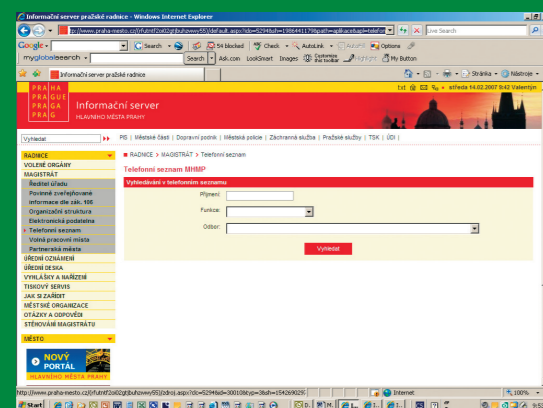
Informační server pražské radnice - Windows Internet Explorer

http://www.praha-mesto.cz/(rfutntf2a02gtjbuhzwvy55)/default.aspx?ido=5294&sh=1986441179&path=aplikace&apl=telefon

Live Search

Google Search 54 blocked Check AutoLink AutoFill Options

myglobalsearch Search Ask.com LookSmart Images Customize this toolbar My Button

Informační server pražské radnice

Stránka Nástroje

PRAHA PRAGUE PRAGA PRAG

Informační server

HLAVNÍHO MĚSTA PRAHY

středa 14.02.2007 9:42 Valentýn

Vyhledat

PIS | Městské části | Dopravní podnik | Městská policie | Záchranná služba | Pražské služby | TSK | ÚDI |

RADNICE

VOLENÉ ORGÁNY

MAGISTRÁT

Ředitel úřadu

Povinně zveřejňované informace dle zák. 106

Organizační struktura

Elektronická podatelna

Telefonní seznam

Volná pracovní místa

Partnerská města

ÚŘEDNÍ OZNÁMENÍ

ÚŘEDNÍ DESKA

VYHLÁŠKY A NAŘÍZENÍ

TISKOVÝ SERVIS

JAK SI ZAŘÍDIT

MĚSTSKÉ ORGANIZACE

OTÁZKY A ODPOVĚDI

STĚHOVÁNÍ MAGISTRÁTU

MĚSTO

NOVÝ PORTÁL

HLAVNÍHO MĚSTA PRAHY

RADNICE > MAGISTRÁT > Telefonní seznam

Telefonní seznam MHMP

Vyhledávání v telefonním seznamu

Příjmení:

Funkce:

Odbor:

Vyhledat

http://www.praha-mesto.cz/(rfutntf2a02gtjbuhzwvy55)/zdroj.aspx?ido=5294&sh=300108typ=3&sh=154269029

Internet

100%

Start